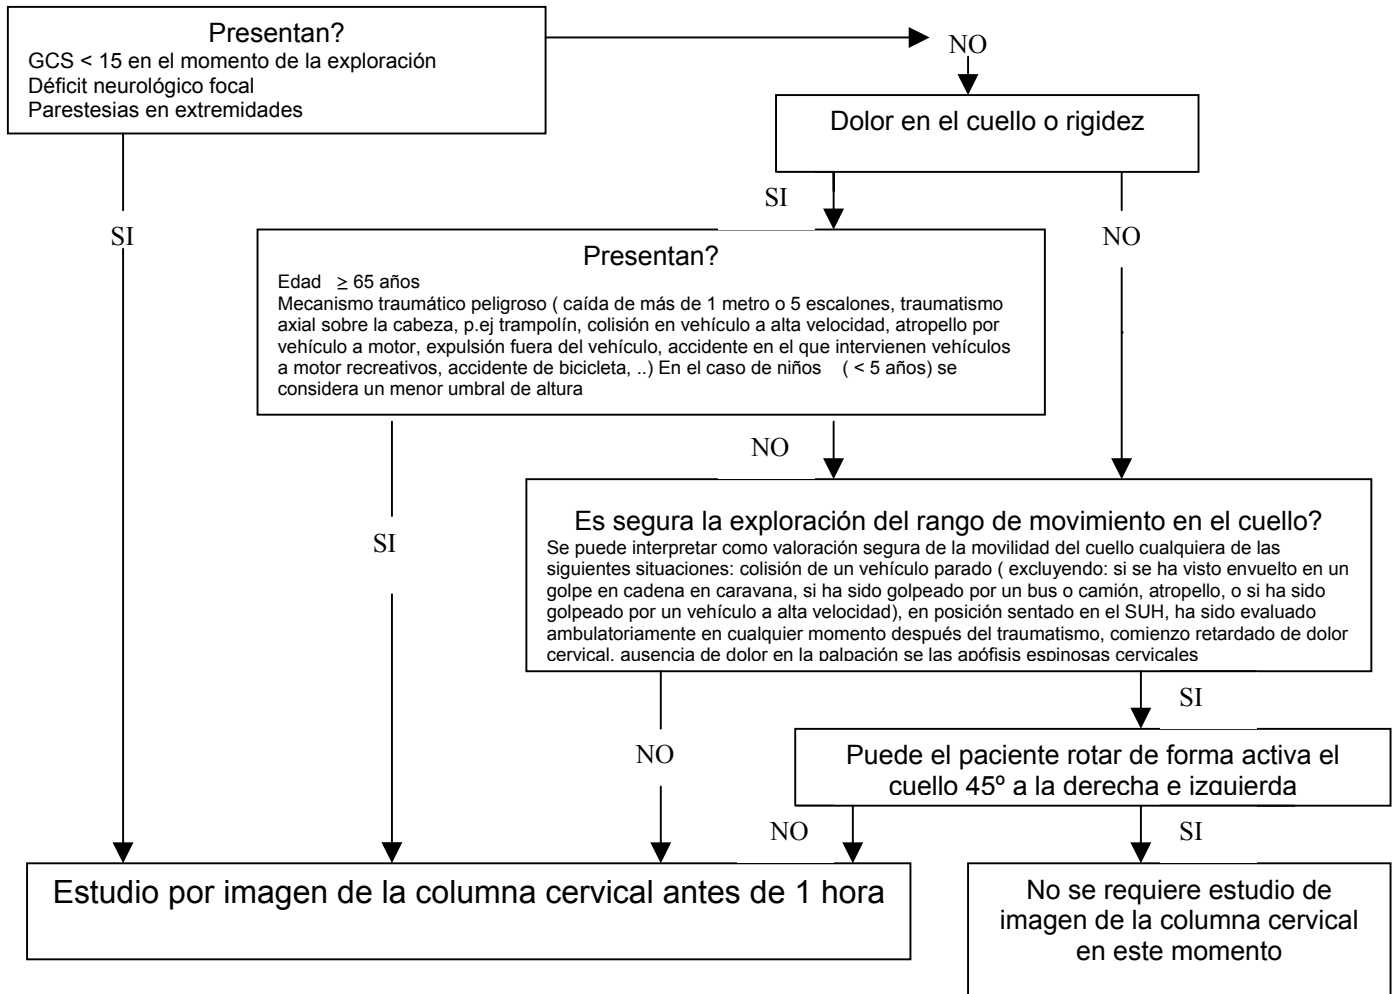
Presentan?
GCS < 15 en el momento de la exploración
Déficit neurológico focal
Parestesias en extremidades

NO

Dolor en el cuello o rigidez

SI

SI

NO

Presentan?
Edad $\geq$ 65 años
Mecanismo traumático peligroso ( caída de más de 1 metro o 5 escalones, traumatismo axial sobre la cabeza, p.ej trampolín, colisión en vehículo a alta velocidad, atropello por vehículo a motor, expulsión fuera del vehículo, accidente en el que intervienen vehículos a motor recreativos, accidente de bicicleta, ..) En el caso de niños ( < 5 años) se considera un menor umbral de altura

NO

SI

Es segura la exploración del rango de movimiento en el cuello?
Se puede interpretar como valoración segura de la movilidad del cuello cualquiera de las siguientes situaciones: colisión de un vehículo parado ( excluyendo: si se ha visto envuelto en un golpe en cadena en caravana, si ha sido golpeado por un bus o camión, atropello, o si ha sido golpeado por un vehículo a alta velocidad), en posición sentado en el SUH, ha sido evaluado ambulatoriamente en cualquier momento después del traumatismo, comienzo retardado de dolor cervical, ausencia de dolor en la palpación se las apófisis espinosas cervicales

SI

NO

Puede el paciente rotar de forma activa el cuello 45º a la derecha e izquierda

NO

SI

Estudio por imagen de la columna cervical antes de 1 hora

No se requiere estudio de imagen de la columna cervical en este momento